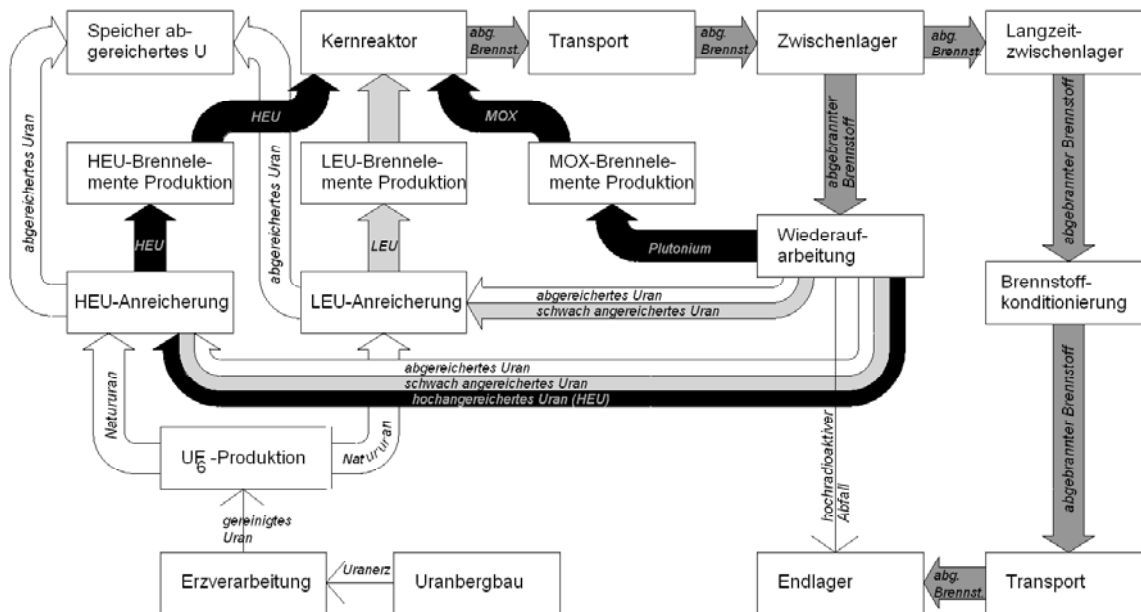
Speicher abgereichertes U

Kernreaktor

abg. Brennst.

Transport

abg. Brennst.

Zwischenlager

abg. Brennst.

Langzeitzwischenlager

abgereichertes Uran

HEU

abgereichertes Uran

MOX

abgebrannter Brennstoff

abgebrannter Brennstoff

HEU-Brennelemente Produktion

LEU-Brennelemente Produktion

MOX-Brennelemente Produktion

HEU

LEU

Plutonium

Wiederaufarbeitung

Brennstoffkonditionierung

HEU-Anreicherung

LEU-Anreicherung

abgereichertes Uran

schwach angereichertes Uran

abgebrannter Brennstoff

abgereichertes Uran

schwach angereichertes Uran

hochangereichertes Uran (HEU)

Natururan

Natururan

$UF_6$ -Produktion

hochradioaktiver Abfall

gereinigtes Uran

Erzverarbeitung

Uranerz

Uranbergbau

Endlager

abg. Brennst.

Transport